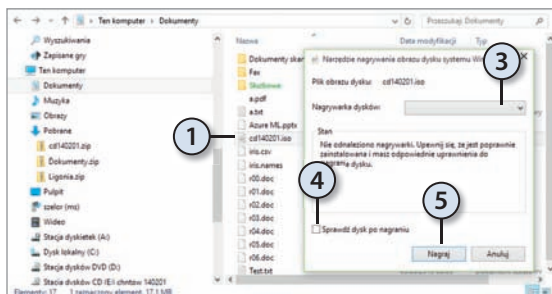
← → ↑ Ten komputer › Dokumenty
Przeszukaj: Dokumenty

Wyszukiwania
Zapisane gry
Ten komputer
Dokumenty
Muzyka
Obrazy
Pobrane
cd140201.zip
Dokumenty.zip
Ligonia.zip
Pulpit
szelor (ms)
Wideo
Stacja dyskietek (A:)
Dysk lokalny (C:)
Stacja dysków DVD (D:)
Stacja dysków CD (E:) chntow 140201

Nazwa
Dokumenty skan
Fax
Skultowe
a.pdf
a.txt
Azure ML.pptx
cd140201.iso
iris.csv
iris.names
r00.doc
r01.doc
r02.doc
r03.doc
r04.doc
r05.doc
r06.doc
Test.txt

Data modyfikacji
Typ

Elementy: 17   1 zaznaczony element 17,1 MB

Narzędzie nagrywania obrazu dysku systemu Windows

Plik obrazu dysku: cd140201.iso

Nagrywarka dysków:

Stan
Nie odnaleziono nagrywarki. Upewnij się, że jest poprawnie zainstalowana i masz odpowiednie uprawnienia do nagrania dysku.

Sprawdź dysk po nagraniu

Nagraj
Anuluj

1
2
3
4
5